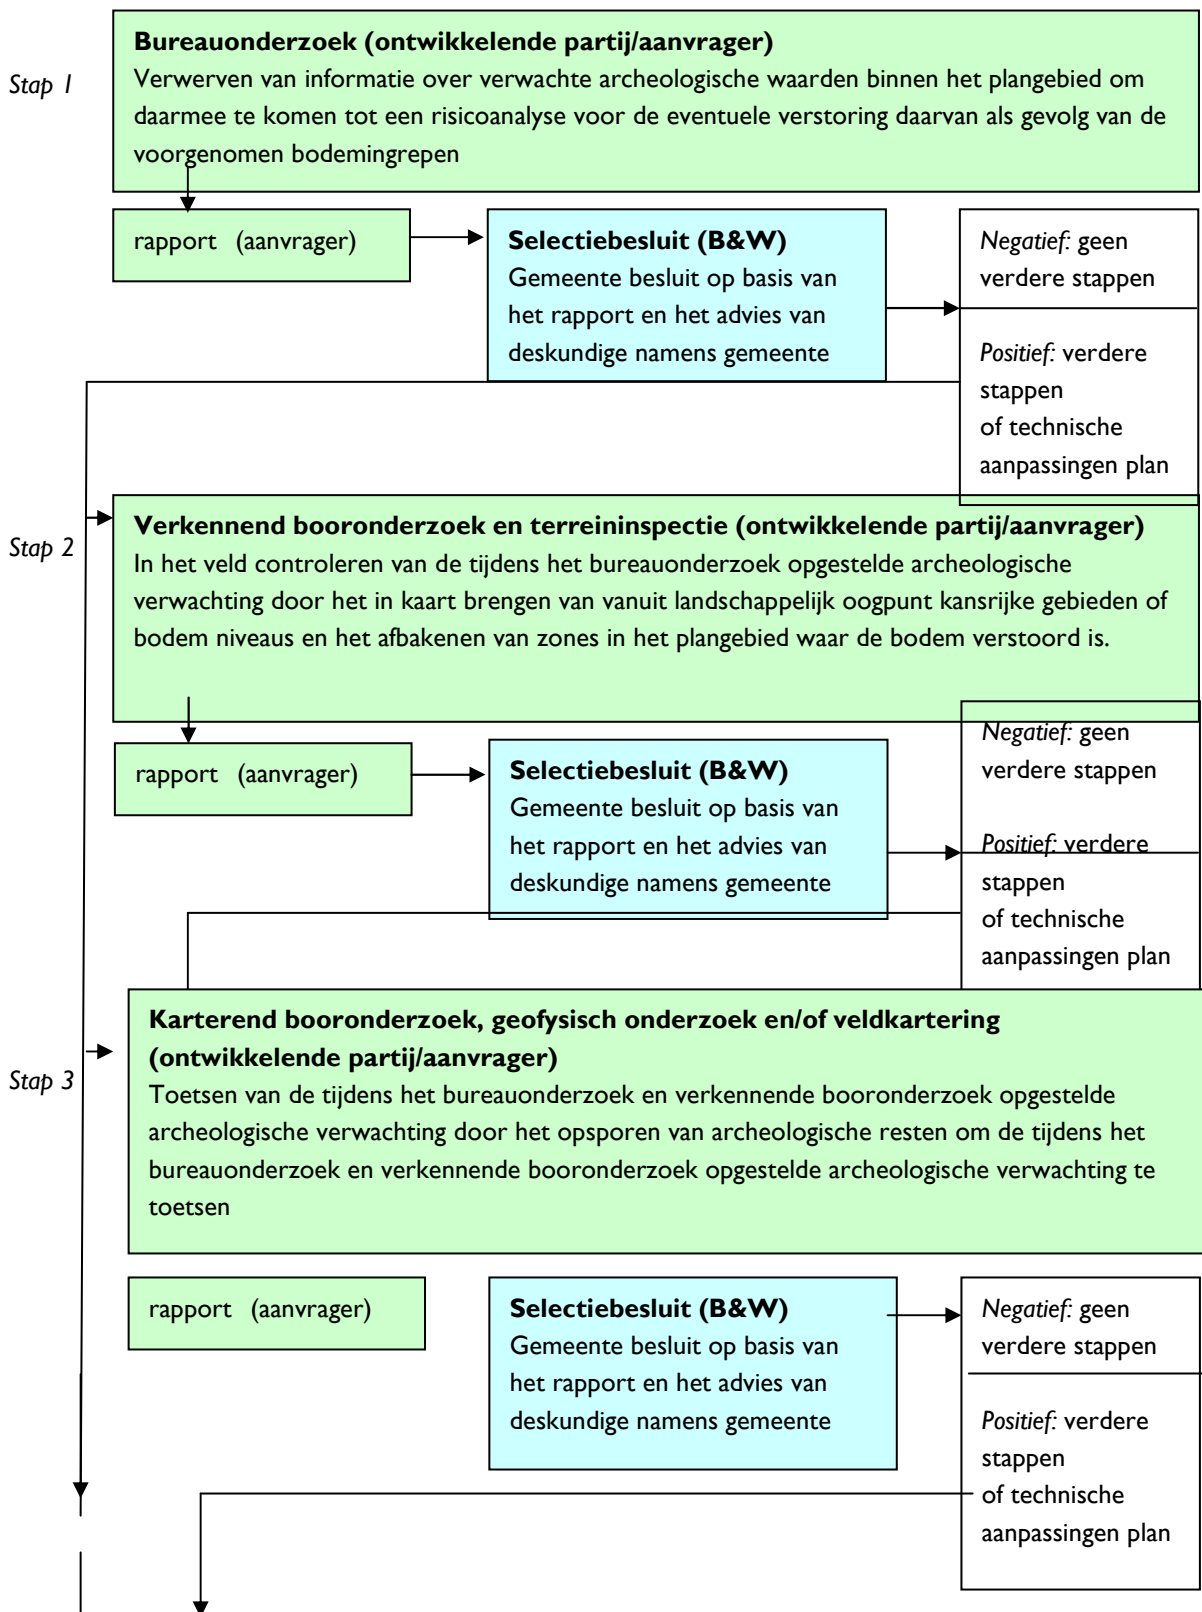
Stap 1

**Bureauonderzoek (ontwikkelende partij/aanvrager)**
Verwerven van informatie over verwachte archeologische waarden binnen het plangebied om daarmee te komen tot een risicoanalyse voor de eventuele verstoring daarvan als gevolg van de voorgenomen bodemingrepen

rapport (aanvrager)

**Selectiebesluit (B&W)**
Gemeente besluit op basis van het rapport en het advies van deskundige namens gemeente

*Negatief:* geen verdere stappen

*Positief:* verdere stappen of technische aanpassingen plan

Stap 2

**Verkennend booronderzoek en terreininspectie (ontwikkelende partij/aanvrager)**
In het veld controleren van de tijdens het bureauonderzoek opgestelde archeologische verwachting door het in kaart brengen van vanuit landschappelijk oogpunt kansrijke gebieden of bodem niveaus en het afbakenen van zones in het plangebied waar de bodem verstoord is.

rapport (aanvrager)

**Selectiebesluit (B&W)**
Gemeente besluit op basis van het rapport en het advies van deskundige namens gemeente

*Negatief:* geen verdere stappen

*Positief:* verdere stappen of technische aanpassingen plan

Stap 3

**Karterend booronderzoek, geofysisch onderzoek en/of veldkartering (ontwikkelende partij/aanvrager)**
Toetsen van de tijdens het bureauonderzoek en verkennende booronderzoek opgestelde archeologische verwachting door het opsporen van archeologische resten om de tijdens het bureauonderzoek en verkennende booronderzoek opgestelde archeologische verwachting te toetsen

rapport (aanvrager)

**Selectiebesluit (B&W)**
Gemeente besluit op basis van het rapport en het advies van deskundige namens gemeente

*Negatief:* geen verdere stappen

*Positief:* verdere stappen of technische aanpassingen plan